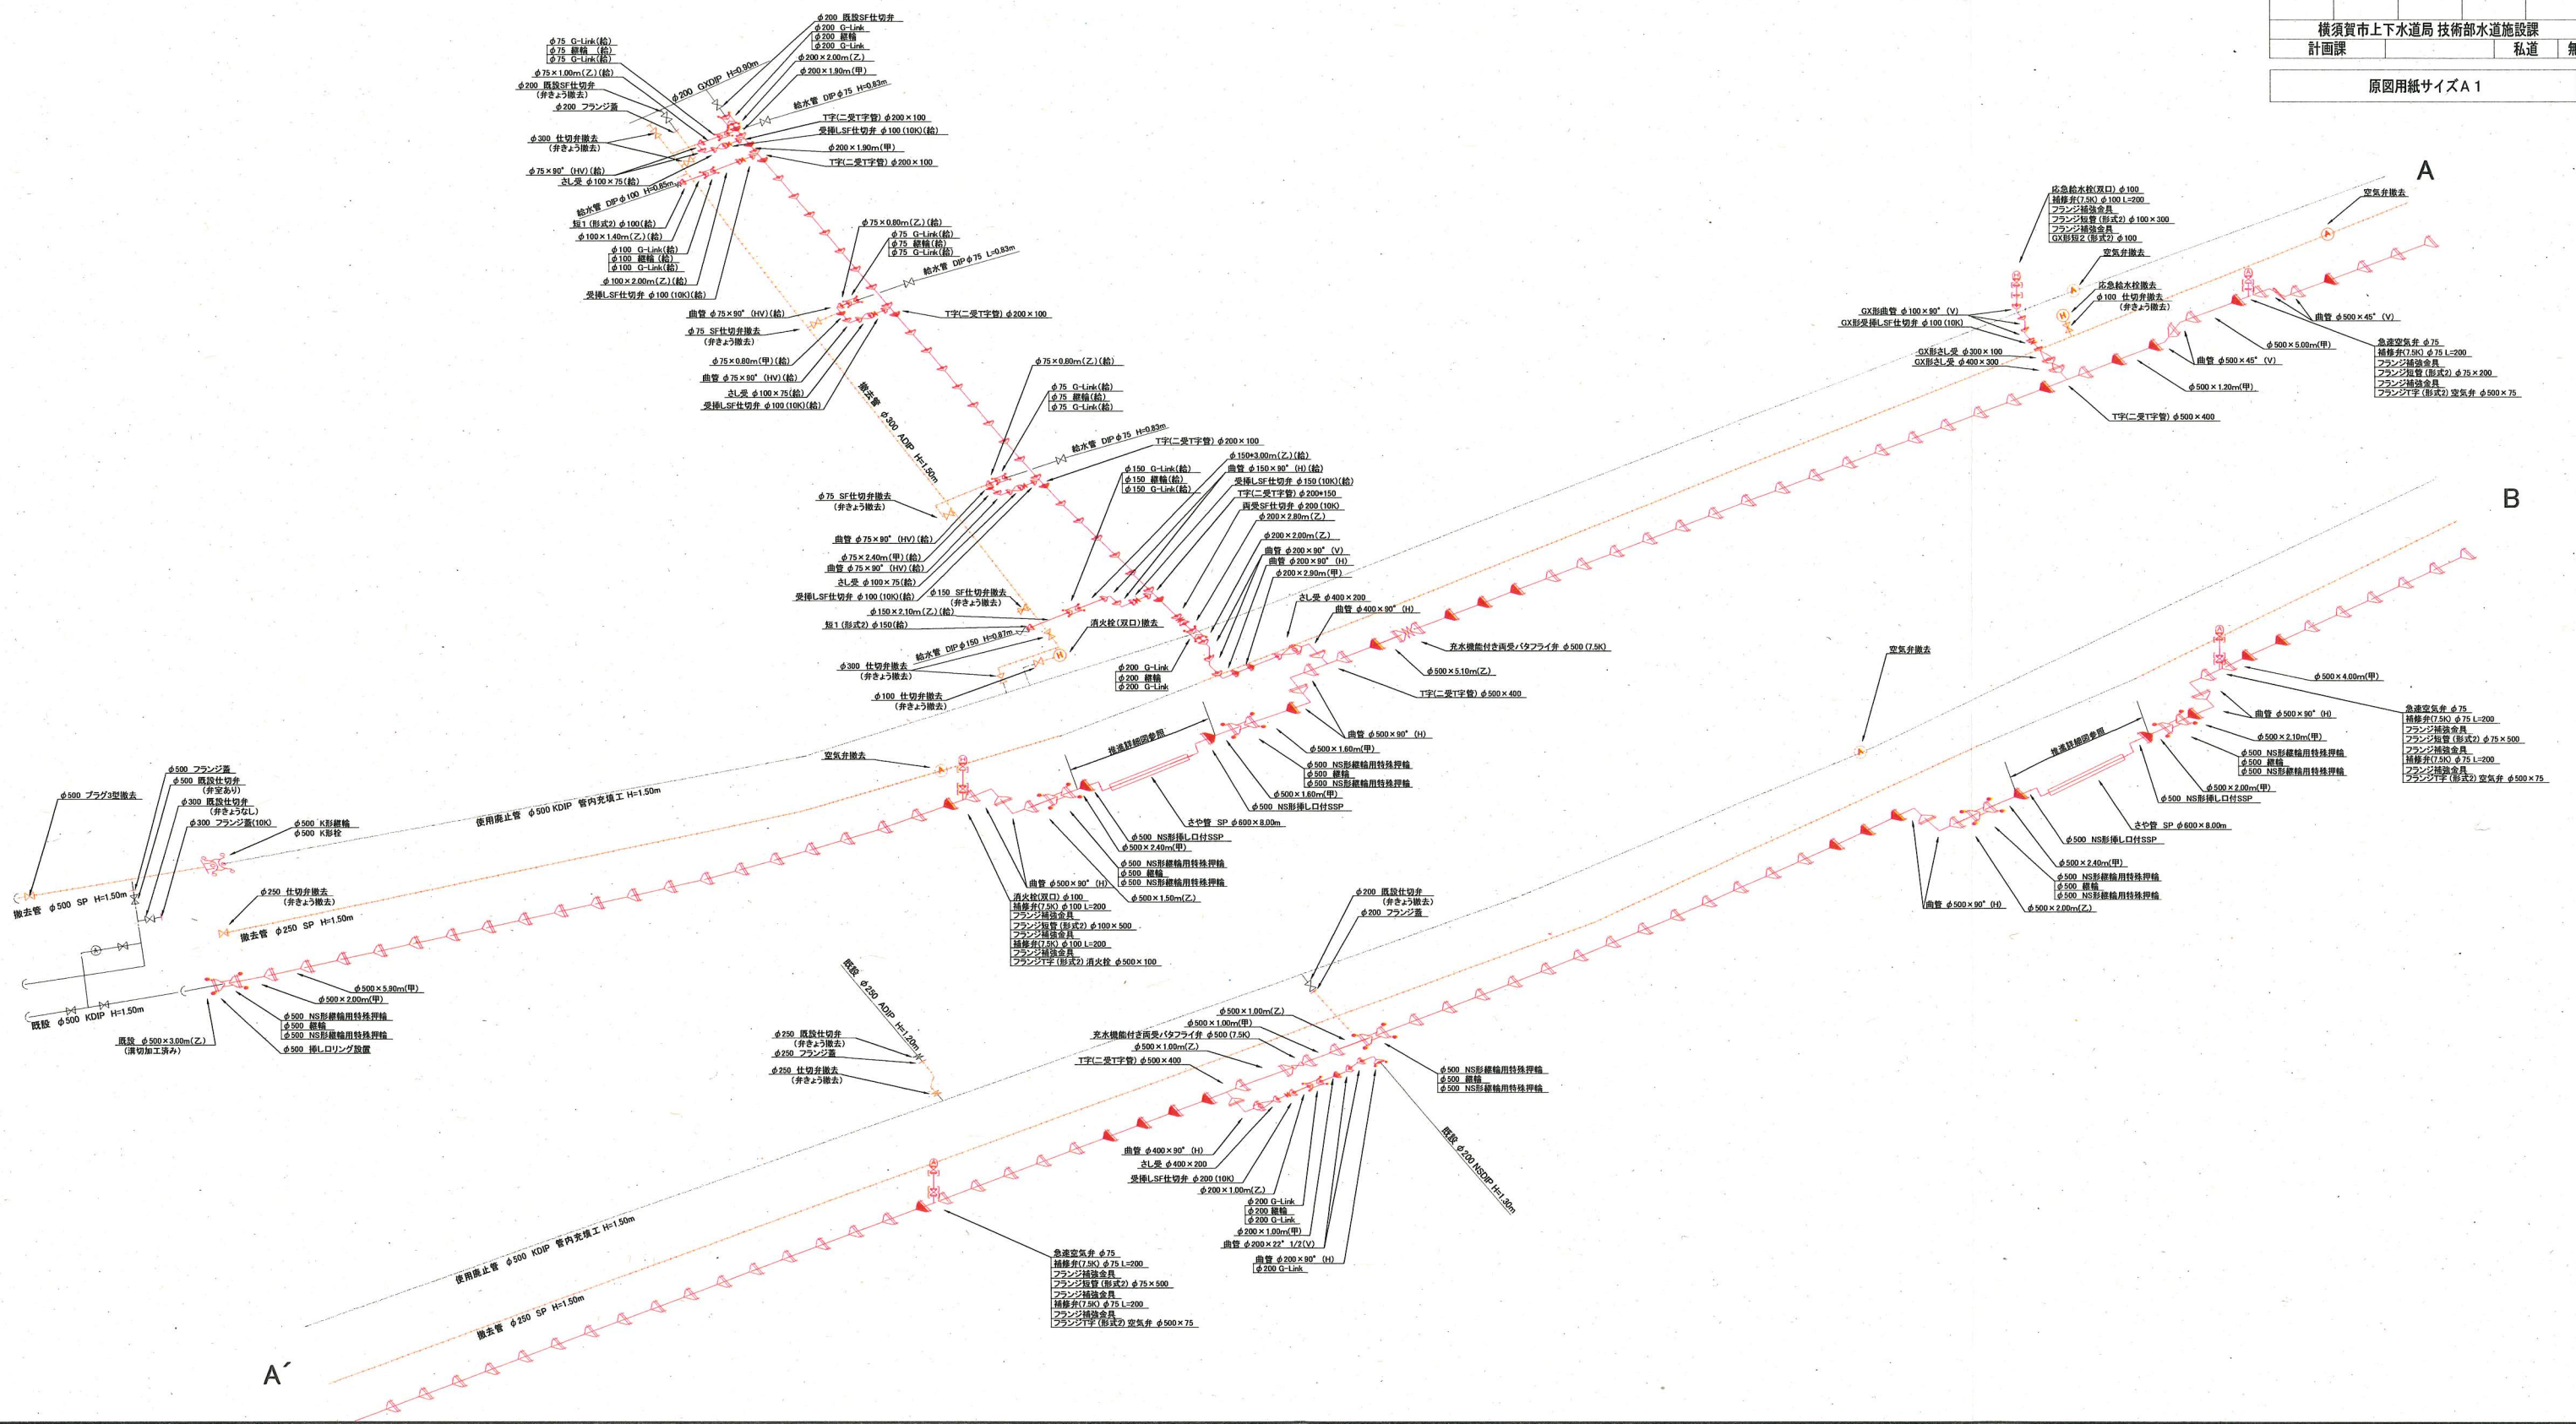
横須賀市上下水道局 技術部水道施設課
計画課 私道 無
原図用紙サイズＡ１

A
B
A´

φ200 既設SF仕切弁
φ200 G-Link
φ200 継輪
φ200 G-Link
φ200×2.00m(乙)
φ200×1.90m(甲)
φ75 G-Link(給)
φ75 継輪 (給)
φ75 G-Link(給)
φ75×1.00m(乙)(給)
φ200 既設SF仕切弁 (弁きょう撤去)
φ200 フランジ蓋
φ200 GXDIP H=0.90m
給水管 DIP φ75 H=0.83m
T字(二受T字管) φ200×100
受挿LSF仕切弁 φ100 (10K)(給)
φ300 仕切弁撤去 (弁きょう撤去)
φ200×1.90m(甲)
T字(二受T字管) φ200×100
φ75×90° (HV)(給)
さし受 φ100×75(給)
給水管 DIP φ100 H=0.85m
短1 (形式2) φ100(給)
φ100×1.40m(乙)(給)
φ100 G-Link(給)
φ100 継輪 (給)
φ100 G-Link(給)
φ100×2.00m(乙)(給)
受挿LSF仕切弁 φ100 (10K)(給)
φ75×0.80m(乙)(給)
φ75 G-Link(給)
φ75 継輪(給)
φ75 G-Link(給)
給水管 DIP φ75 L=0.83m
曲管 φ75×90° (HV)(給)
T字(二受T字管) φ200×100
φ75 SF仕切弁撤去 (弁きょう撤去)
φ75×0.80m(甲)(給)
曲管 φ75×90° (HV)(給)
さし受 φ100×75(給)
受挿LSF仕切弁 φ100 (10K)(給)
撤去管 φ300 ADIP H=1.50m
φ75×0.80m(乙)(給)
φ75 G-Link(給)
φ75 継輪(給)
φ75 G-Link(給)
給水管 DIP φ75 H=0.83m
T字(二受T字管) φ200×100
φ150×3.00m(乙)(給)
曲管 φ150×90° (H)(給)
φ150 G-Link(給)
φ150 継輪(給)
φ150 G-Link(給)
受挿LSF仕切弁 φ150 (10K)(給)
T字(二受T字管) φ200×150
両受SF仕切弁 φ200 (10K)
φ200×2.80m(乙)
φ75 SF仕切弁撤去 (弁きょう撤去)
φ200×2.00m(乙)
曲管 φ200×90° (V)
曲管 φ200×90° (H)
φ200×2.90m(甲)
曲管 φ75×90° (HV)(給)
φ75×2.40m(甲)(給)
曲管 φ75×90° (HV)(給)
さし受 φ100×75(給)
受挿LSF仕切弁 φ100 (10K)(給)
φ150 SF仕切弁撤去 (弁きょう撤去)
φ150×2.10m(乙)(給)
短1 (形式2) φ150(給)
さし受 φ400×200
曲管 φ400×90° (H)
充水機能付き両受バタフライ弁 φ500 (7.5K)
消火栓(双口)撤去
給水管 DIP φ150 H=0.87m
φ300 仕切弁撤去 (弁きょう撤去)
φ100 仕切弁撤去 (弁きょう撤去)
φ200 G-Link
φ200 継輪
φ200 G-Link
φ500×5.10m(乙)
T字(二受T字管) φ500×400
曲管 φ500×90° (H)
φ500×1.60m(甲)
推進詳細図参照
φ500 NS形継輪用特殊押輪
φ500 継輪
φ500 NS形継輪用特殊押輪
φ500×1.60m(甲)
φ500 NS形挿し口付SSP
空気弁撤去
φ500 フランジ蓋
φ500 既設仕切弁 (弁室あり)
φ300 既設仕切弁 (弁きょうなし)
φ300 フランジ蓋(10K)
φ500 K形継輪
φ500 K形栓
φ500 プラグ3型撤去
使用廃止管 φ500 KDIP 管内充填工 H=1.50m
さや管 SP φ600×8.00m
φ500 NS形挿し口付SSP
φ500×2.40m(甲)
φ500 NS形継輪用特殊押輪
φ500 継輪
φ500 NS形継輪用特殊押輪
曲管 φ500×90° (H)
φ500×1.50m(乙)
消火栓(双口) φ100
補修弁(7.5K) φ100 L=200
フランジ補強金具
フランジ短管 (形式2) φ100×500
フランジ補強金具
補修弁(7.5K) φ100 L=200
フランジ補強金具
フランジT字 (形式2) 消火栓 φ500×100
撤去管 φ500 SP H=1.50m
φ250 仕切弁撤去 (弁きょう撤去)
撤去管 φ250 SP H=1.50m
φ500×5.90m(甲)
φ500×2.00m(甲)
φ500 NS形継輪用特殊押輪
φ500 継輪
φ500 NS形継輪用特殊押輪
φ500 挿し口リング設置
既設 φ500 KDIP H=1.50m
既設 φ500×3.00m(乙) (溝切加工済み)
応急給水栓(双口) φ100
補修弁(7.5K) φ100 L=200
フランジ補強金具
フランジ短管 (形式2) φ100×300
フランジ補強金具
GX形短2 (形式2) φ100
空気弁撤去
空気弁撤去
応急給水栓撤去
φ100 仕切弁撤去 (弁きょう撤去)
GX形曲管 φ100×90° (V)
GX形受挿LSF仕切弁 φ100 (10K)
曲管 φ500×45° (V)
φ500×5.00m(甲)
GX形さし受 φ300×100
GX形さし受 φ400×300
曲管 φ500×45° (V)
φ500×1.20m(甲)
急速空気弁 φ75
補修弁(7.5K) φ75 L=200
フランジ補強金具
フランジ短管 (形式2) φ75×200
フランジ補強金具
フランジT字 (形式2) 空気弁 φ500×75
T字(二受T字管) φ500×400
空気弁撤去
φ500×4.00m(甲)
曲管 φ500×90° (H)
急速空気弁 φ75
補修弁(7.5K) φ75 L=200
フランジ補強金具
フランジ短管 (形式2) φ75×500
フランジ補強金具
補修弁(7.5K) φ75 L=200
フランジ補強金具
フランジT字 (形式2) 空気弁 φ500×75
φ500×2.10m(甲)
φ500 NS形継輪用特殊押輪
φ500 継輪
φ500 NS形継輪用特殊押輪
推進詳細図参照
φ500×2.00m(甲)
φ500 NS形挿し口付SSP
さや管 SP φ600×8.00m
φ500 NS形挿し口付SSP
φ500×2.40m(甲)
φ500 NS形継輪用特殊押輪
φ500 継輪
φ500 NS形継輪用特殊押輪
曲管 φ500×90° (H)
φ500×2.00m(乙)
φ200 既設仕切弁 (弁きょう撤去)
φ200 フランジ蓋
既設 φ250 ADIP H=1.20m
φ250 既設仕切弁 (弁きょう撤去)
φ250 フランジ蓋
φ250 仕切弁撤去 (弁きょう撤去)
φ500×1.00m(乙)
φ500×1.00m(甲)
充水機能付き両受バタフライ弁 φ500 (7.5K)
φ500×1.00m(乙)
T字(二受T字管) φ500×400
φ500 NS形継輪用特殊押輪
φ500 継輪
φ500 NS形継輪用特殊押輪
既設 φ200 NSDIP H=1.30m
曲管 φ400×90° (H)
さし受 φ400×200
受挿LSF仕切弁 φ200 (10K)
φ200×1.00m(乙)
φ200 G-Link
φ200 継輪
φ200 G-Link
φ200×1.00m(甲)
曲管 φ200×22° 1/2(V)
曲管 φ200×90° (H)
φ200 G-Link
急速空気弁 φ75
補修弁(7.5K) φ75 L=200
フランジ補強金具
フランジ短管 (形式2) φ75×500
フランジ補強金具
補修弁(7.5K) φ75 L=200
フランジ補強金具
フランジT字 (形式2) 空気弁 φ500×75
使用廃止管 φ500 KDIP 管内充填工 H=1.50m
撤去管 φ250 SP H=1.50m